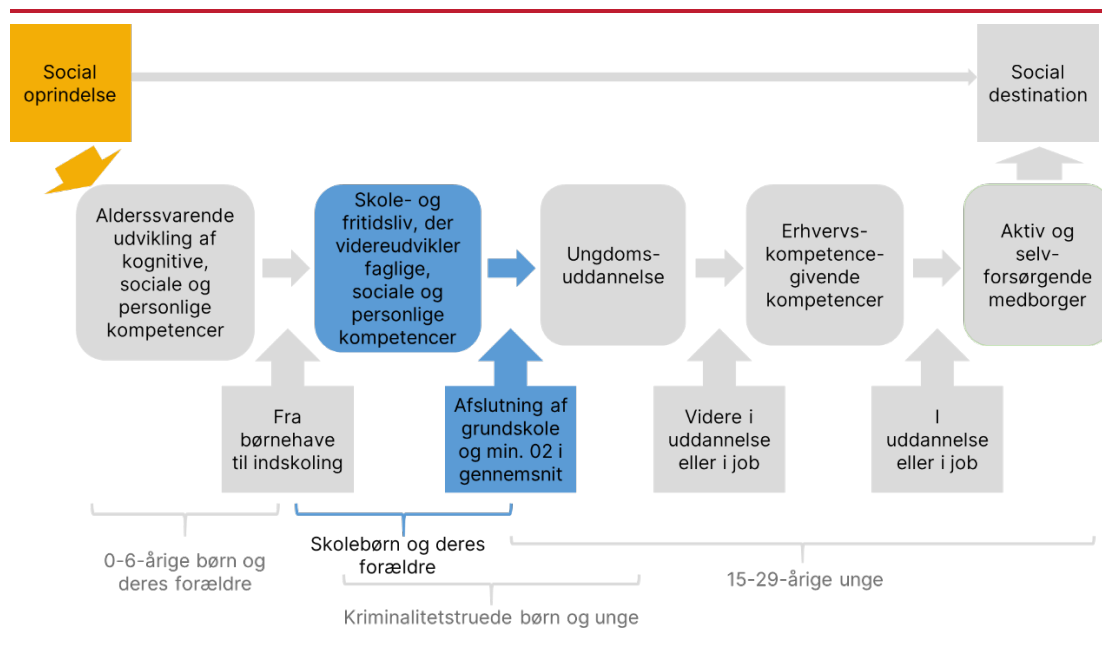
Social oprindelse

Social destination

Alderssvarende udvikling af kognitive, sociale og personlige kompetencer

Skole- og fritidsliv, der videreudvikler faglige, sociale og personlige kompetencer

Ungdoms-uddannelse

Erhvervs-kompetence-givende kompetencer

Aktiv og selv-forsørgende medborger

Fra børnehave til indskoling

Afslutning af grundskole og min. 02 i gennemsnit

Videre i uddannelse eller i job

I uddannelse eller i job

0-6-årige børn og deres forældre

Skolebørn og deres forældre

15-29-årige unge

Kriminalitetstruede børn og unge